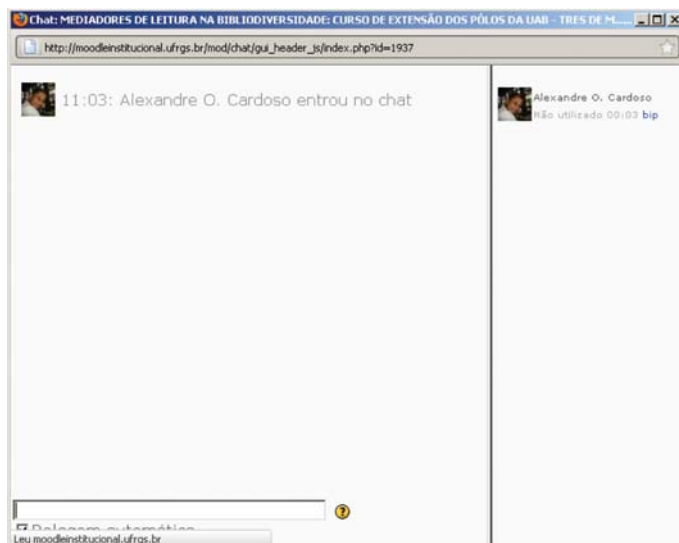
Chat: MEDIADORES DE LEITURA NA BIBLIODIVERSIDADE: CURSO DE EXTENSÃO DOS PÓLOS DA UAB - TRES DE M...

http://moodleinstitucional.ufrgs.br/mod/chat/gui_header_js/index.php?id=1937

11:03: Alexandre O. Cardoso entrou no chat

Alexandre O. Cardoso
Não utilizado 00:03 bip

Rolagem automática

Leu moodleinstitucional.ufrgs.br